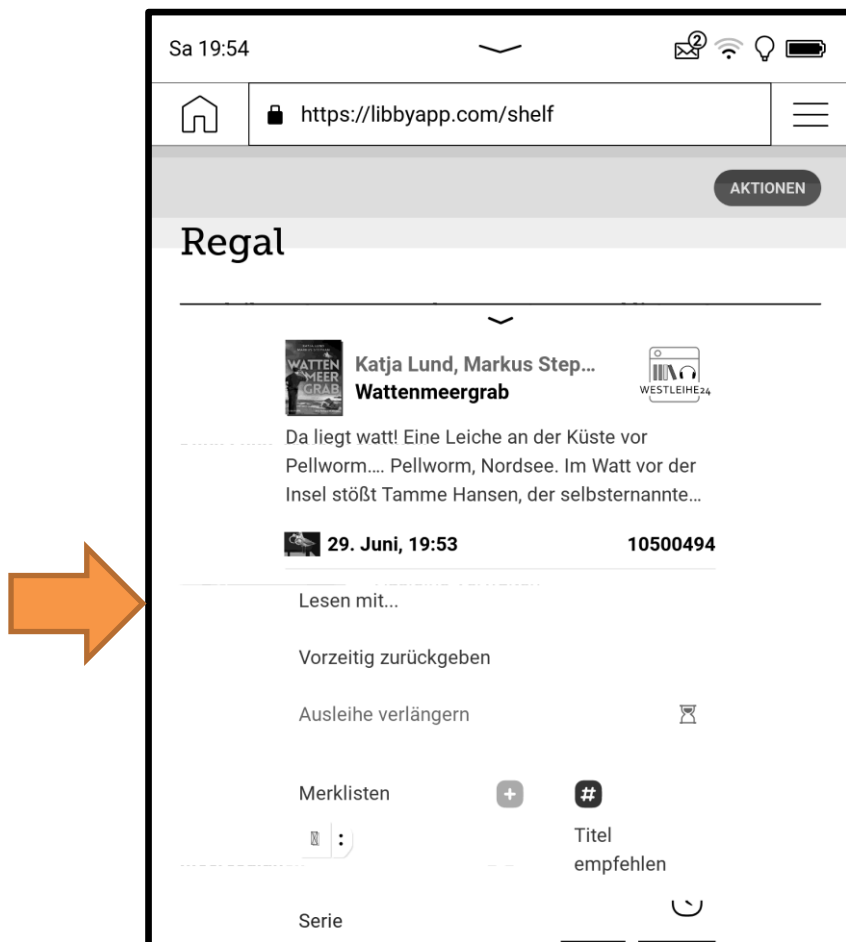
Sa 19:54

https://libbyapp.com/shelf

AKTIONEN

Regal

WATTEN MEER GRAB

Katja Lund, Markus Step...
Wattenmeergrab

WESTLEIHE24

Da liegt watt! Eine Leiche an der Küste vor Pellworm.... Pellworm, Nordsee. Im Watt vor der Insel stößt Tamme Hansen, der selbsternannte...

29. Juni, 19:53

10500494

Lesen mit...

Vorzeitig zurückgeben

Ausleihe verlängern

Merklisten

Titel empfehlen

Serie